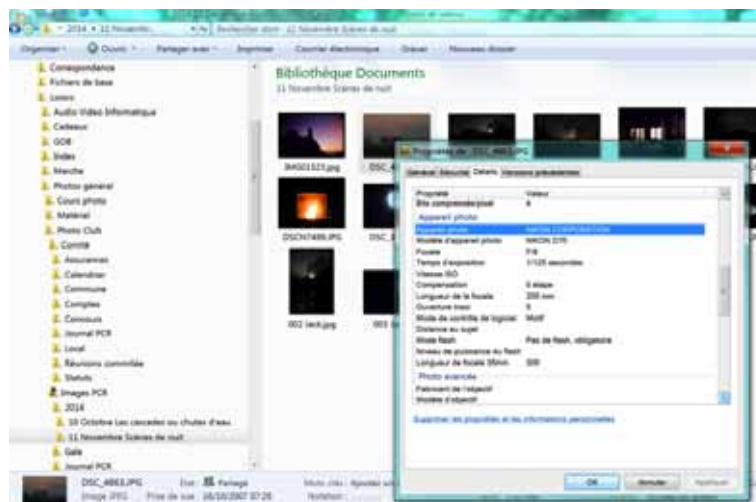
2014 ▸ 11 Novembr... Rechercher dans : 11 Novembre Scènes de nuit

Organiser ▾ Ouvrir ▾ Partager avec ▾ Imprimer Courrier électronique Graver Nouveau dossier

Correspondance
Fichiers de base
Loisirs
Audio Vidéo Informatique
Cadeaux
GOB
Index
Marche
Photos général
Cours photo
Matériel
Photo Club
Comité
Assurances
Calendrier
Commune
Comptes
Concours
Journal PCR
Local
Réunions comnités
Statuts
Images PCR
2014
10 Octobre Les cascades ou chutes d'eau
11 Novembre Scènes de nuit
Gala
Journal PCR

Bibliothèque Documents
11 Novembre Scènes de nuit

IMG01523.jpg
DSC_
DSCN7486.JPG
DSC_
002 leck.jpg
003

Propriétés de : DSC_4863.JPG
Général Sécurité Détails Versions précédentes

| Propriété | Valeur |
|---|---|
| Bits compressés/pixel | 4 |
| Appareil photo | |
| Appareil photo | NIKON CORPORATION |
| Modèle d'appareil photo | NIKON D70 |
| Focale | F/8 |
| Temps d'exposition | 1/125 secondes |
| Vitesse ISO | |
| Compensation | 0 étape |
| Longueur de la focale | 200 mm |
| Ouverture max | 5 |
| Mode de contrôle de logiciel | Motif |
| Distance au sujet | |
| Mode flash | Pas de flash, obligatoire |
| Niveau de puissance du flash | |
| Longueur de focale 35mm | 300 |
| Photo avancée | |
| Fabricant de l'objectif | |
| Modèle d'objectif | |

Supprimer les propriétés et les informations personnelles

OK Annuler Appliquer

DSC_4863.JPG Etat : Partagé
Image JPEG Prise de vue : 28/10/2007 07:26
Mots clés : Ajoutez un
Notation :